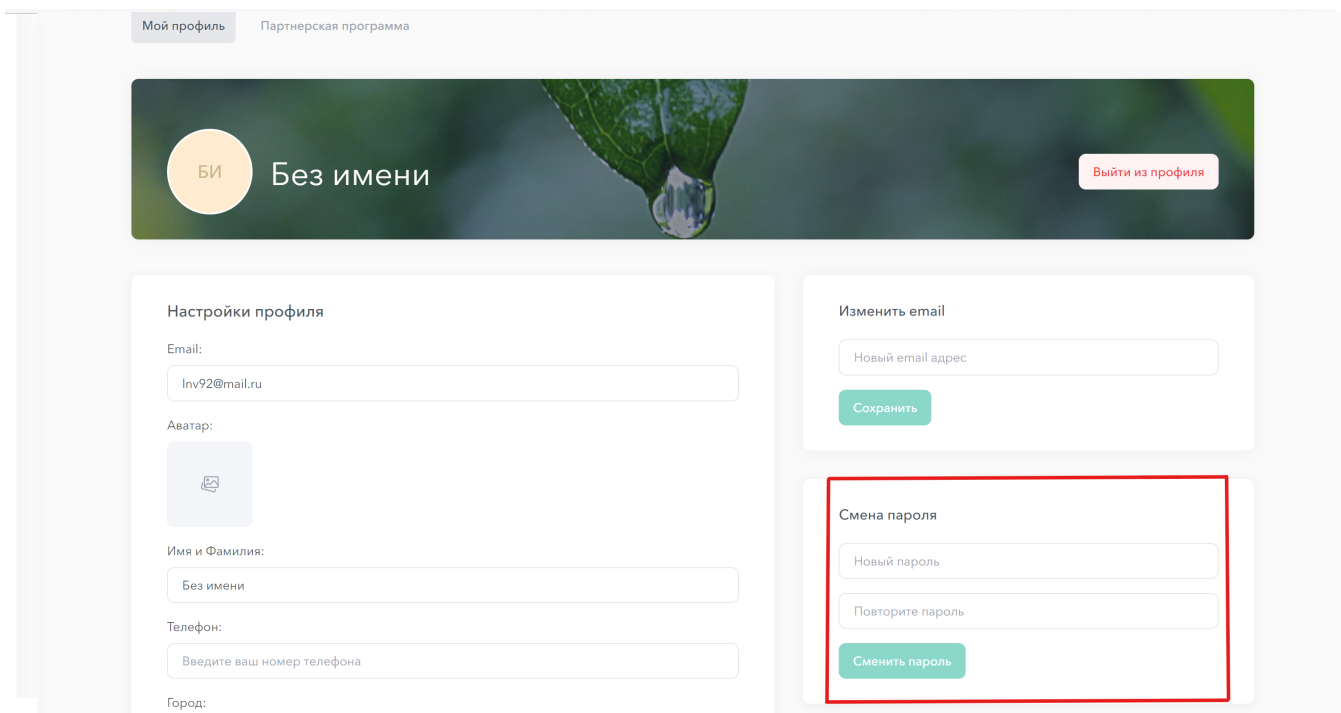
Мой профиль
Партнерская программа

БИ
Без имени
Выйти из профиля

Настройки профиля
Email:
lnv92@mail.ru
Аватар:
Имя и Фамилия:
Без имени
Телефон:
Введите ваш номер телефона
Город:

Изменить email
Новый email адрес
Сохранить

Смена пароля
Новый пароль
Повторите пароль
Сменить пароль